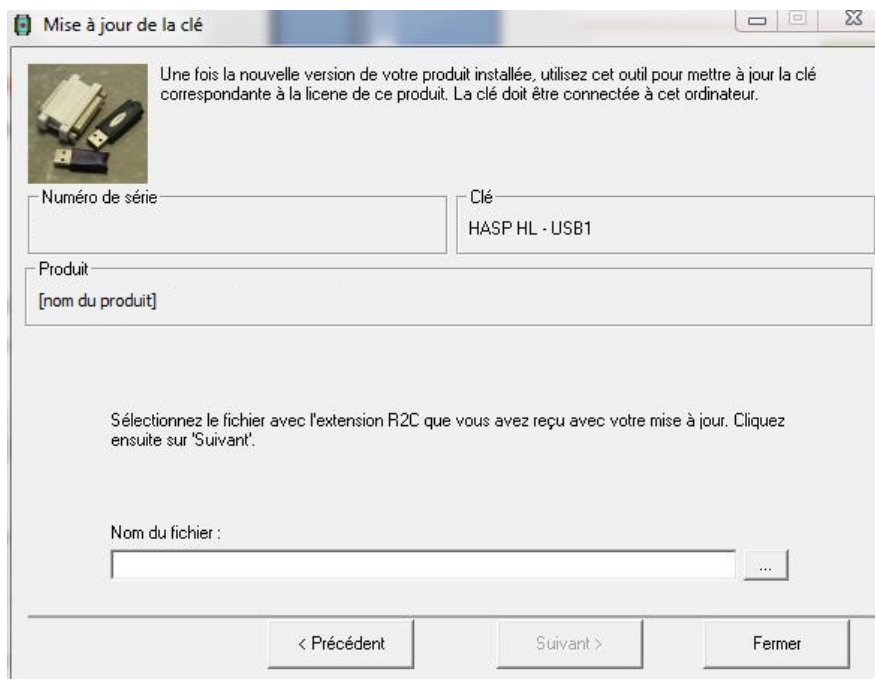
Mise à jour de la clé

Une fois la nouvelle version de votre produit installée, utilisez cet outil pour mettre à jour la clé correspondante à la licene de ce produit. La clé doit être connectée à cet ordinateur.

Numéro de série

Clé

HASP HL - USB1

Produit

[nom du produit]

Sélectionnez le fichier avec l'extension R2C que vous avez reçu avec votre mise à jour. Cliquez ensuite sur 'Suivant'.

Nom du fichier :

...

< Précédent

Suivant >

Fermer